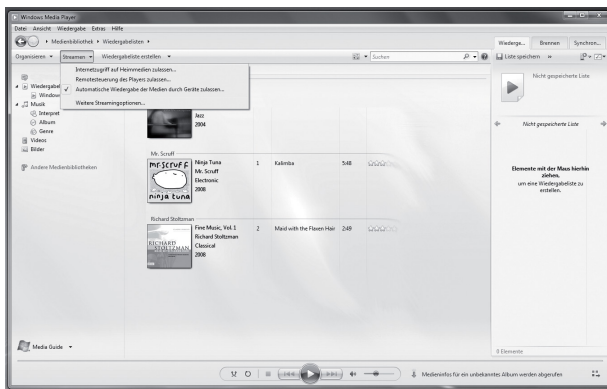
Windows Media Player

Datei Ansicht Wiedergabe Extras Hilfe

Medienbibliothek ▸ Wiedergabelisten ▸

Wiederga... Brennen Synchron...

Organisieren ▾ Streamen ▾ Wiedergabeliste erstellen ▾

Suchen

Liste speichern »

Internetzugriff auf Heimmedien zulassen...

Remotesteuerung des Players zulassen...

Automatische Wiedergabe der Medien durch Geräte zulassen...

Weitere Streamingoptionen...

Wiedergabel

Window

Musik

Interpret

Album

Genre

Videos

Bilder

Andere Medienbibliotheken

Jazz

2004

Mr. Scruff

Ninja Tuna

Mr. Scruff

Electronic

2008

1 Kalimba 5:48

mr.scruff ninja tuna

Richard Stoltzman

Fine Music, Vol. 1

Richard Stoltzman

Classical

2008

2 Maid with the Flaxen Hair 2:49

RICHARD STOLTZMAN

Nicht gespeicherte Liste

Nicht gespeicherte Liste

Elemente mit der Maus hierhin ziehen,

um eine Wiedergabeliste zu erstellen.

Media Guide ▾

0 Elemente

Medieninfos für ein unbekanntes Album werden abgerufen